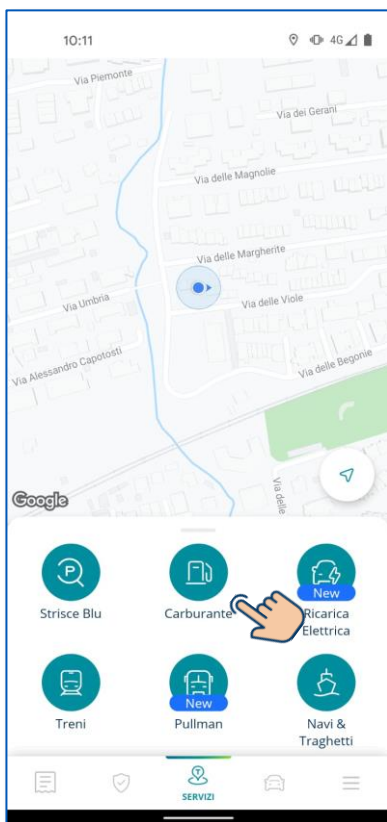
10:11

4G

Via Piemonte

Via dei Gerani

Via delle Magnolie

Via delle Margherite

Via Umbria

Via delle Viole

Via Alessandro Capotosti

Via delle Begonie

Via delle

Google

Strisce Blu

Carburante

New

Ricarica Elettrica

Treni

New

Pullman

Navi & Traghetti

SERVIZI